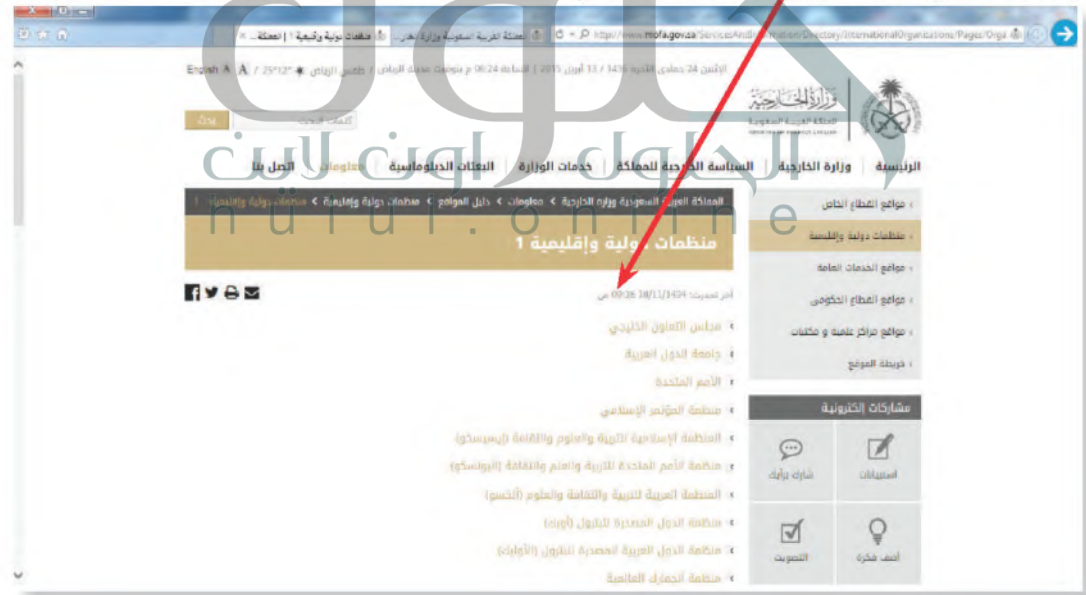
http://www.mofa.gov.sa/ServicesAndInformation/Directory/InternationalOrganizations/Pages/Orga

منظمات دولية وإقليمية 1 | المملكة... | المملكة العربية السعودية وزارة الخارجية

English A A / 25°12° طقس الرياض / الاثنين 24 جمادى الثانية 1436 / 13 أبريل 2015 | الساعة 06:24 م بتوقيت مدينة الرياض

وزارة الخارجية
المملكة العربية السعودية

كلمات البحث
بحث

الرئيسية | وزارة الخارجية | السياسة الخارجية للمملكة | خدمات الوزارة | البعثات الدبلوماسية | معلومات | اتصل بنا

المملكة العربية السعودية وزارة الخارجية > معلومات > دليل المواقع > منظمات دولية وإقليمية > منظمات دولية وإقليمية 1

منظمات دولية وإقليمية 1

آخر تحديث: 18/11/1434 09:28 ص

مجلس التعاون الخليجي
جامعة الدول العربية
الأمم المتحدة
منظمة المؤتمر الإسلامي
المنظمة الإسلامية للتربية والعلوم والثقافة (إيسيسكو)
منظمة الأمم المتحدة للتربية والعلم والثقافة (اليونسكو)
المنظمة العربية للتربية والثقافة والعلوم (ألكسو)
منظمة الدول المصدرة للبترول (أوبك)
منظمة الدول العربية المصدرة للبترول (الأوابك)
منظمة الجمارك العالمية

مواقع القطاع الخاص
منظمات دولية وإقليمية
مواقع الخدمات العامة
مواقع القطاع الحكومي
مواقع مراكز علمية و مكتبات
خريطة الموقع

مشاركات إلكترونية
استبيانات
شارك برأيك
أضف فكرة
التصويت

الحلول اونلاين
hulul.online